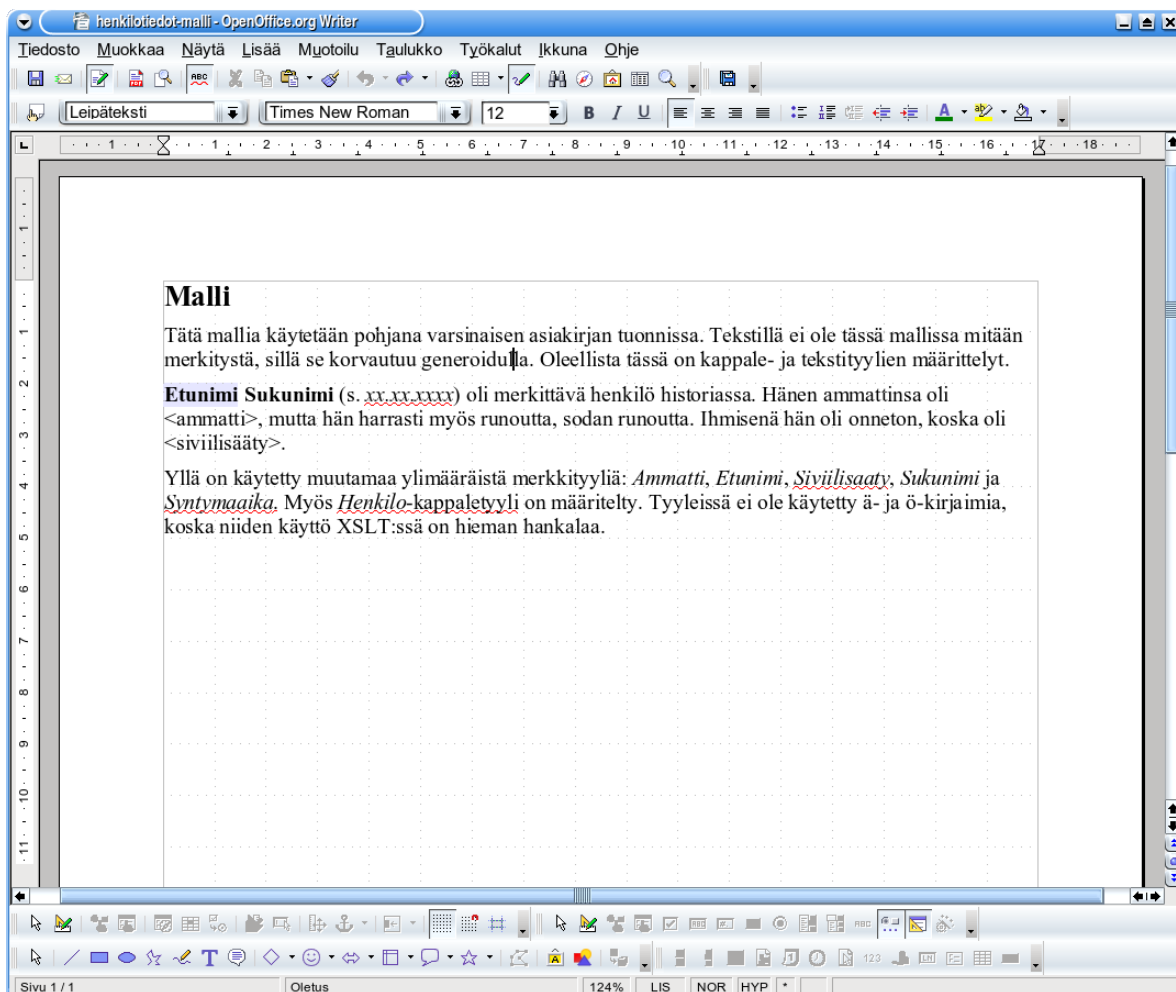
henkilotiedot-malli - OpenOffice.org Writer

Tiedosto Muokkaa Näytä Lisää Muotoilu Taulukko Työkalut Ikkuna Ohje

Leipäteksti Times New Roman 12

Malli

Tätä mallia käytetään pohjana varsinaisen asiakirjan tuonnissa. Tekstillä ei ole tässä mallissa mitään merkitystä, sillä se korvautuu generoidulla. Oleellista tässä on kappale- ja tekstityylien määrittelyt.

Etunimi Sukunimi (s. xx.xx.xxxx) oli merkittävä henkilö historiassa. Hänen ammattinsa oli <ammatti>, mutta hän harrasti myös runoutta, sodan runoutta. Ihmisenä hän oli onneton, koska oli <siviilisääty>.

Yllä on käytetty muutamaa ylimääräistä merkkityyliä: Ammatti, Etunimi, Siviilisaaty, Sukunimi ja Syntymaaika. Myös Henkilo-kappaletyyli on määritelty. Tyyleissä ei ole käytetty ä- ja ö-kirjaimia, koska niiden käyttö XSLT:ssä on hieman hankalaa.

Sivu 1 / 1 Oletus 124% LIS NOR HYP *